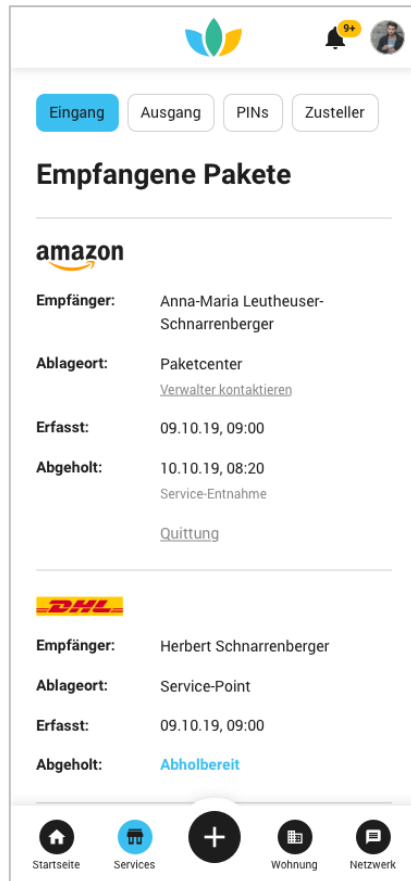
9+

Eingang Ausgang PINs Zusteller

Empfangene Pakete

amazon

Empfänger: Anna-Maria Leutheuser-Schnarrenberger

Ablageort: Paketcenter
Verwalter kontaktieren

Erfasst: 09.10.19, 09:00

Abgeholt: 10.10.19, 08:20
Service-Entnahme

Quittung

DHL

Empfänger: Herbert Schnarrenberger

Ablageort: Service-Point

Erfasst: 09.10.19, 09:00

Abgeholt: Abholbereit

Startseite Services Wohnung Netzwerk